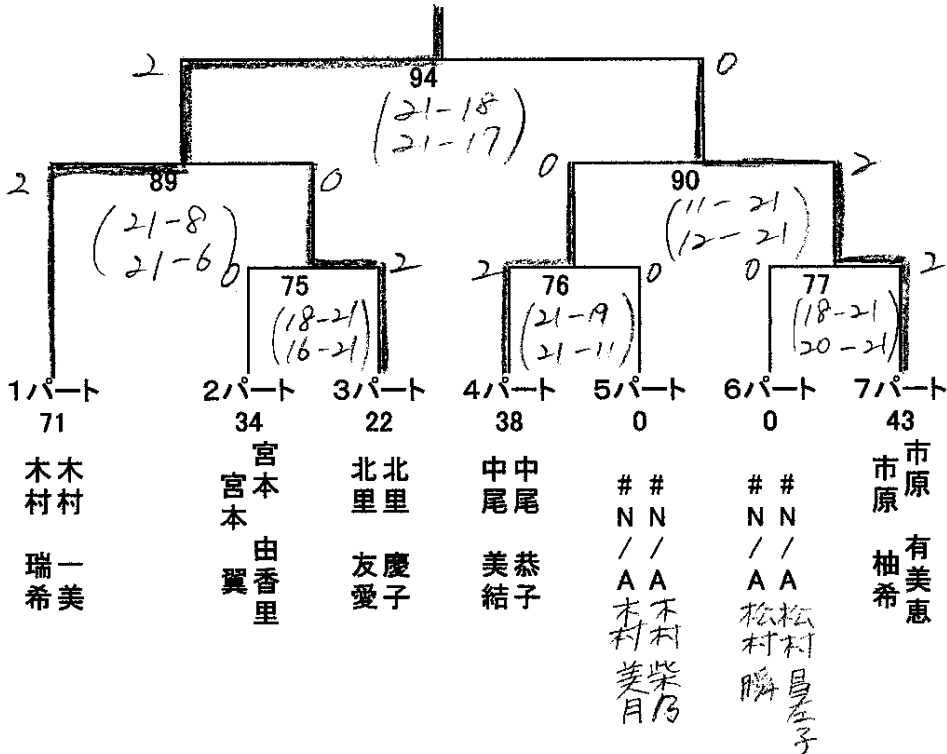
2
94
$\begin{pmatrix} 21-18 \\ 21-17 \end{pmatrix}$
0

2
89
$\begin{pmatrix} 21-8 \\ 21-6 \end{pmatrix}$
0

0
90
$\begin{pmatrix} 11-21 \\ 12-21 \end{pmatrix}$
2

0
75
$\begin{pmatrix} 18-21 \\ 16-21 \end{pmatrix}$
2

2
76
$\begin{pmatrix} 21-19 \\ 21-11 \end{pmatrix}$
0

0
77
$\begin{pmatrix} 18-21 \\ 20-21 \end{pmatrix}$
2

1パート
71
木村 瑞希
木村 一美

2パート
34
宮本 翼
宮本 由香里

3パート
22
北里 友愛
北里 慶子

4パート
38
中尾 美結
中尾 恭子

5パート
0
#N/A
#N/A
木村 美月
木村 紫乃

6パート
0
#N/A
#N/A
松村 瞬
松村 昌左子

7パート
43
市原 柚希
市原 有美恵